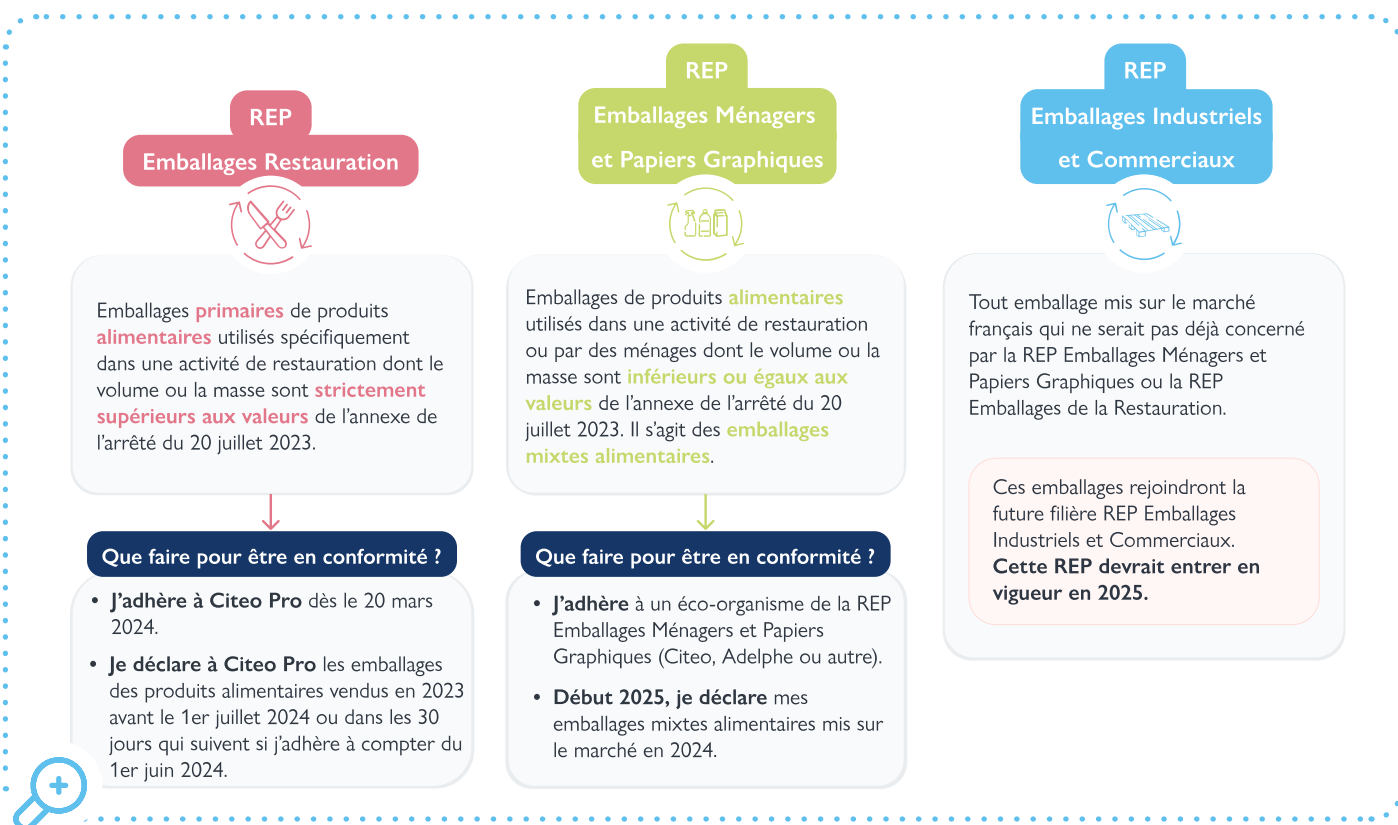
REP

Emballages Restauration

Emballages primaires de produits alimentaires utilisés spécifiquement dans une activité de restauration dont le volume ou la masse sont strictement supérieurs aux valeurs de l'annexe de l'arrêté du 20 juillet 2023.

Que faire pour être en conformité ?

• J'adhère à Citeo Pro dès le 20 mars 2024.

• Je déclare à Citeo Pro les emballages des produits alimentaires vendus en 2023 avant le 1er juillet 2024 ou dans les 30 jours qui suivent si j'adhère à compter du 1er juin 2024.

REP

Emballages Ménagers et Papiers Graphiques

Emballages de produits alimentaires utilisés dans une activité de restauration ou par des ménages dont le volume ou la masse sont inférieurs ou égaux aux valeurs de l'annexe de l'arrêté du 20 juillet 2023. Il s'agit des emballages mixtes alimentaires.

Que faire pour être en conformité ?

• J'adhère à un éco-organisme de la REP Emballages Ménagers et Papiers Graphiques (Citeo, Adelphe ou autre).

• Début 2025, je déclare mes emballages mixtes alimentaires mis sur le marché en 2024.

REP

Emballages Industriels et Commerciaux

Tout emballage mis sur le marché français qui ne serait pas déjà concerné par la REP Emballages Ménagers et Papiers Graphiques ou la REP Emballages de la Restauration.

Ces emballages rejoindront la future filière REP Emballages Industriels et Commerciaux. Cette REP devrait entrer en vigueur en 2025.